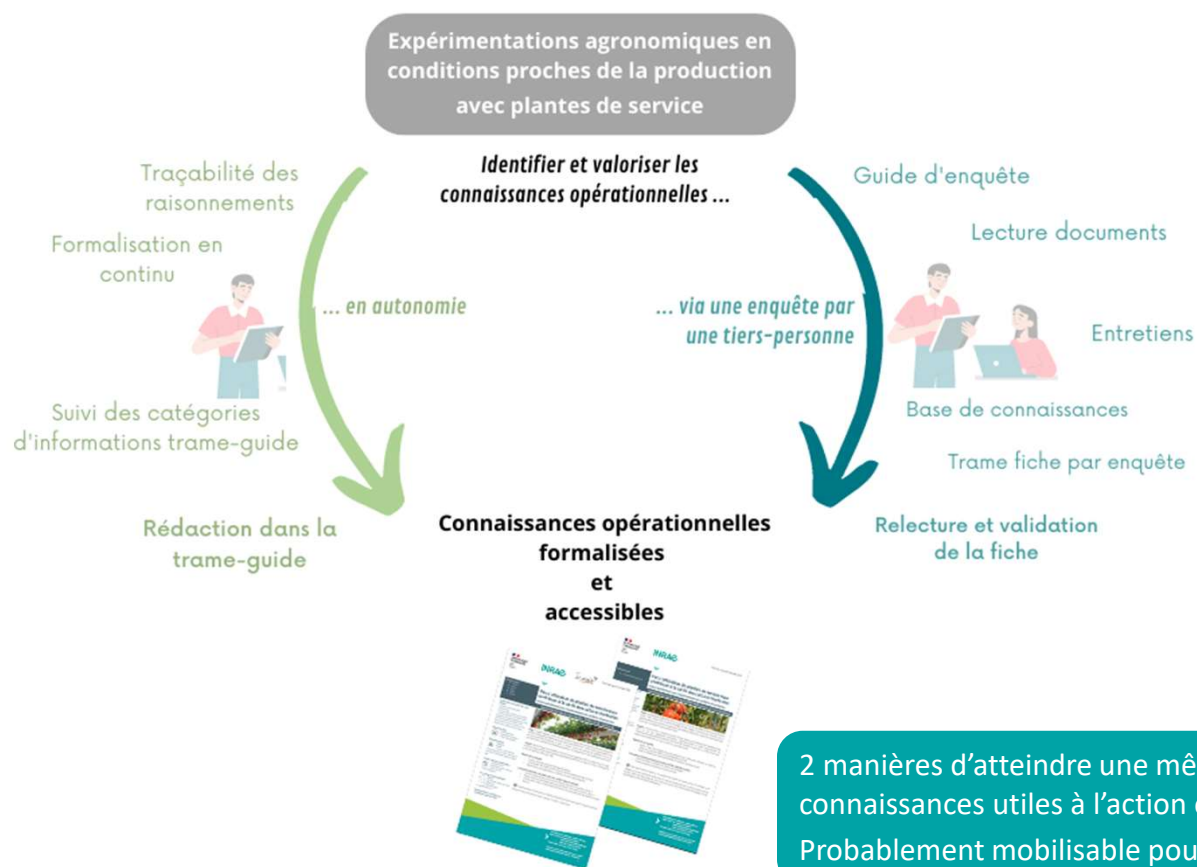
Expérimentations agronomiques en conditions proches de la production avec plantes de service

Identifier et valoriser les connaissances opérationnelles ...

Traçabilité des raisonnements

Formalisation en continu

... en autonomie

Suivi des catégories d'informations trame-guide

Rédaction dans la trame-guide

Guide d'enquête

Lecture documents

... via une enquête par une tiers-personne

Entretiens

Base de connaissances

Trame fiche par enquête

Relecture et validation de la fiche

Connaissances opérationnelles formalisées et accessibles

INRAE

INRAE

2 manières d'atteindre une mê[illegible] connaissances utiles à l'action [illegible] Probablement mobilisable pou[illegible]